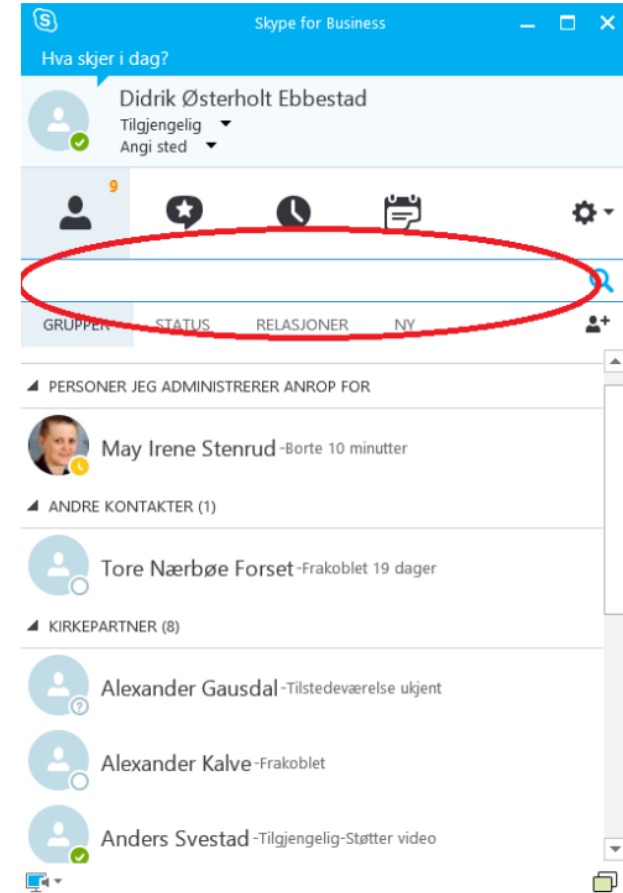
Skype for Business

Hva skjer i dag?

Didrik Østerholt Ebbestad
Tilgjengelig
Angi sted

9

GRUPPER STATUS RELASJONER NY

PERSONER JEG ADMINISTRERER ANROP FOR

May Irene Stenrud -Borte 10 minutter

ANDRE KONTAKTER (1)

Tore Nærbøe Forset -Frakoblet 19 dager

KIRKEPARTNER (8)

Alexander Gausdal -Tilstedeværelse ukjent

Alexander Kalve -Frakoblet

Anders Svestad -Tilgjengelig-Støtter video